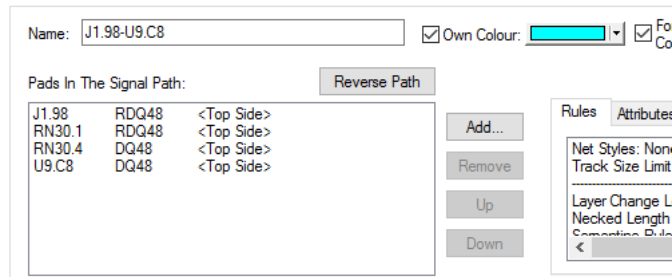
Name: J1.98-U9.C8

Own Colour:

Fo Co

Pads In The Signal Path:

Reverse Path

| J1.98 | RDQ48 | <Top Side> |
|---|---|---|
| RN30.1 | RDQ48 | <Top Side> |
| RN30.4 | DQ48 | <Top Side> |
| U9.C8 | DQ48 | <Top Side> |

Add...

Remove

Up

Down

Rules Attributes

Net Styles: None
Track Size Limit

Layer Change L
Necked Length
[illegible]